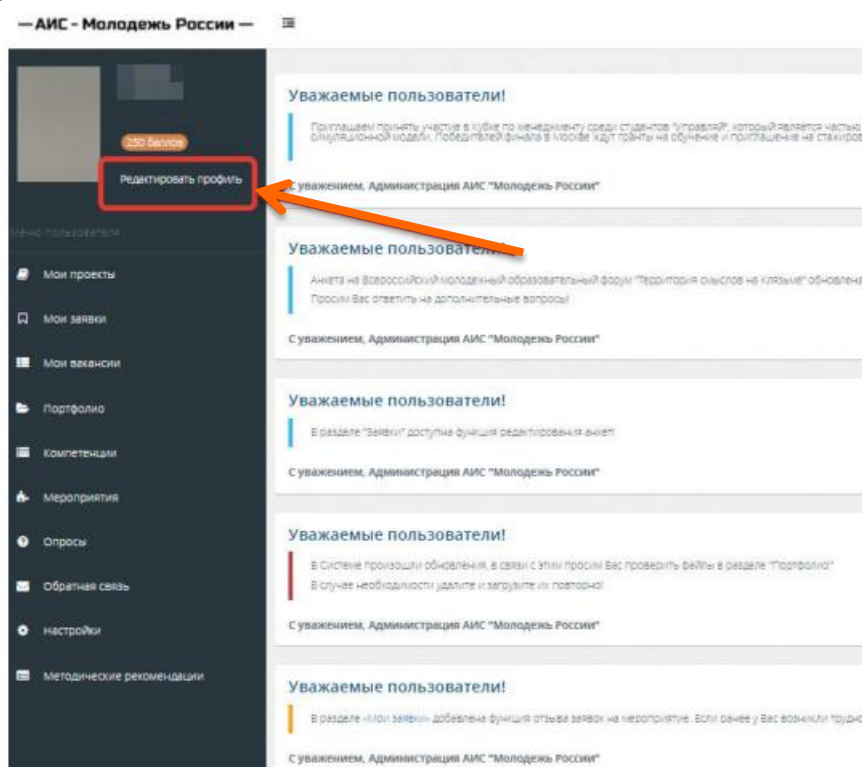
— АИС - Молодежь России —

250 баллов

Редактировать профиль

Меню пользователя

Мои проекты

Мои заявки

Мои вакансии

Портфолио

Компетенции

Мероприятия

Опросы

Обратная связь

Настройки

Методические рекомендации

Уважаемые пользователи!

Приглашаем принять участие в кубке по менеджменту среди студентов "Управляй!", который является частью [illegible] симуляционной модели. Победителей финала в Москве ждут гранты на обучение и приглашение на стажиров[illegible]

С уважением, Администрация АИС "Молодежь России"

Уважаемые пользователи!

Анкета на Всероссийский молодежный образовательный форум "Территория смыслов на Клязьме" обновлена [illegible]
Просим Вас ответить на дополнительные вопросы!

С уважением, Администрация АИС "Молодежь России"

Уважаемые пользователи!

В разделе "Заявки" доступна функция редактирования анкет!

С уважением, Администрация АИС "Молодежь России"

Уважаемые пользователи!

В Системе произошли обновления, в связи с этим просим Вас проверить файлы в разделе "Портфолио"
В случае необходимости удалите и загрузите их повторно!

С уважением, Администрация АИС "Молодежь России"

Уважаемые пользователи!

В разделе «Мои заявки» добавлена функция отзыва заявок на мероприятие. Если ранее у Вас возникли трудно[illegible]

С уважением, Администрация АИС "Молодежь России"